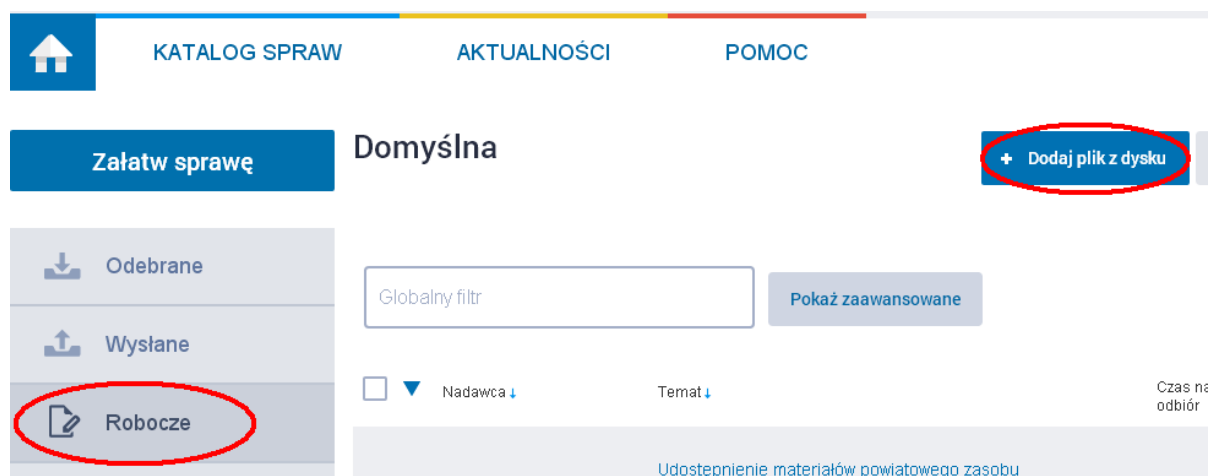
KATALOG SPRAW
AKTUALNOŚCI
POMOC

Załatw sprawę

Domyślna

+ Dodaj plik z dysku

Odebrane
Wysłane
Robocze

Globalny filtr
Pokaż zaawansowane

Nadawca ↓
Temat ↓
Czas na odbiór

Udostępnienie materiałów powiatowego zasobu